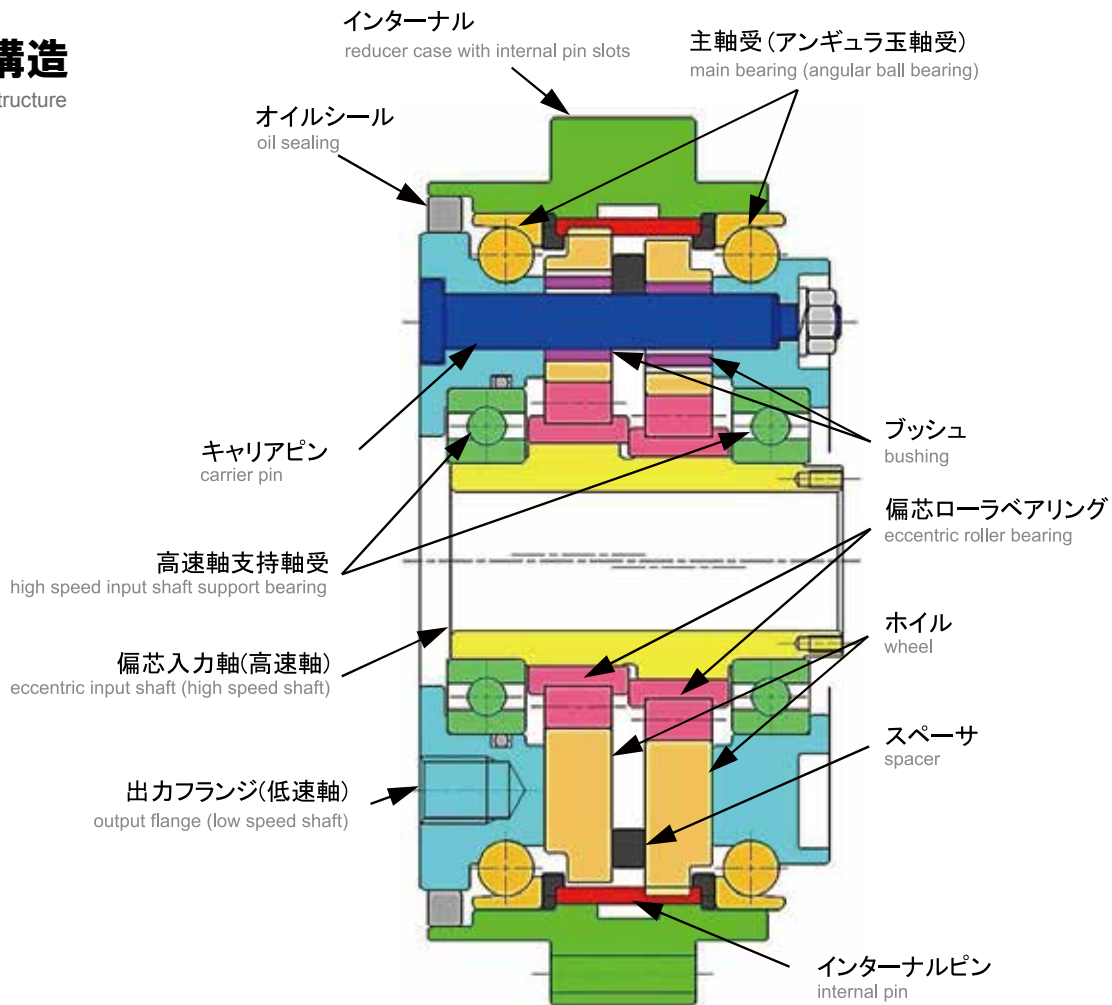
構造
tructure

インターナル
reducer case with internal pin slots

主軸受(アンギュラ玉軸受)
main bearing (angular ball bearing)

オイルシール
oil sealing

キャリアピン
carrier pin

ブッシュ
bushing

偏芯ローラベアリング
eccentric roller bearing

高速軸支持軸受
high speed input shaft support bearing

ホイル
wheel

偏芯入力軸(高速軸)
eccentric input shaft (high speed shaft)

スペーサ
spacer

出力フランジ(低速軸)
output flange (low speed shaft)

インターナルピン
internal pin